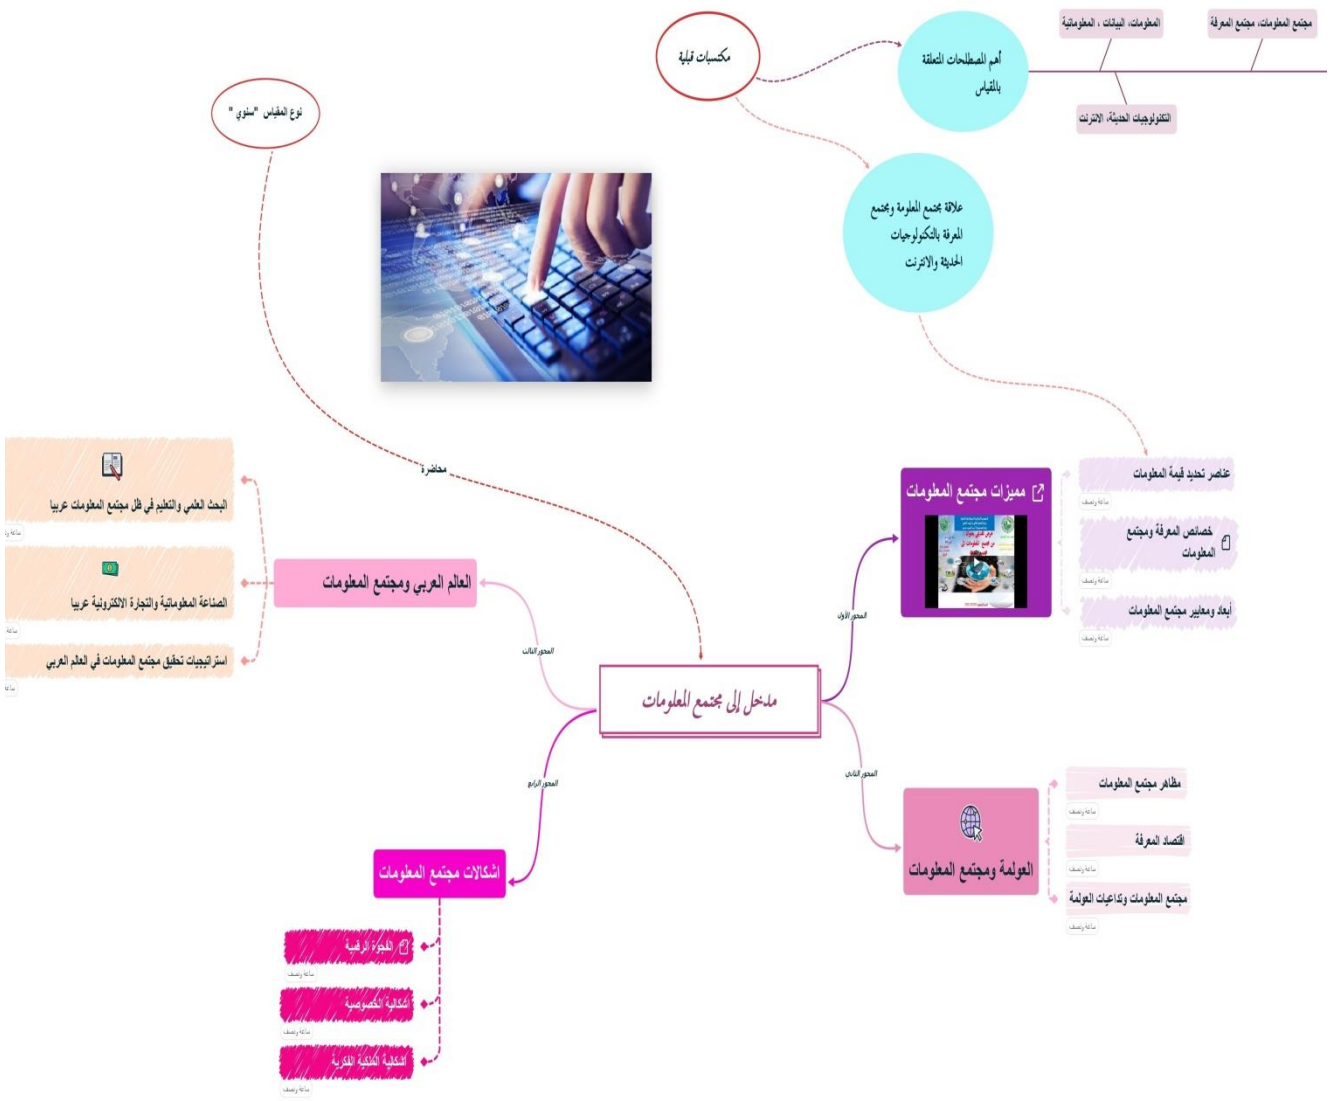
مجتمع المعلومات، مجتمع المعرفة

المعلومات، البيانات ، المعلوماتية

مكتسبات قبلية

أهم المصطلحات المتعلقة بالمقياس

التكنولوجيات الحديثة، الانترنت

نوع المقياس "سنوي "

علاقة مجتمع المعلومة ومجتمع المعرفة بالتكنولوجيات الحديثة والانترنت

محاضرة

البحث العلمي والتعليم في ظل مجتمع المعلومات عربيا

الصناعة المعلوماتية والتجارة الالكترونية عربيا

استراتيجيات تحقيق مجتمع المعلومات في العالم العربي

العالم العربي ومجتمع المعلومات

المحور الثالث

مميزات مجتمع المعلومات

المحور الأول

عناصر تحديد قيمة المعلومات

ساعة ونصف

خصائص المعرفة ومجتمع المعلومات

ساعة ونصف

أبعاد ومعايير مجتمع المعلومات

ساعة ونصف

مدخل إلى مجتمع المعلومات

المحور الرابع

المحور الثاني

مظاهر مجتمع المعلومات

ساعة ونصف

اقتصاد المعرفة

ساعة ونصف

مجتمع المعلومات وتداعيات العولمة

ساعة ونصف

العولمة ومجتمع المعلومات

اشكالات مجتمع المعلومات

الفجوة الرقمية

ساعة ونصف

اشكالية الخصوصية

ساعة ونصف

اشكالية الملكية الفكرية

ساعة ونصف